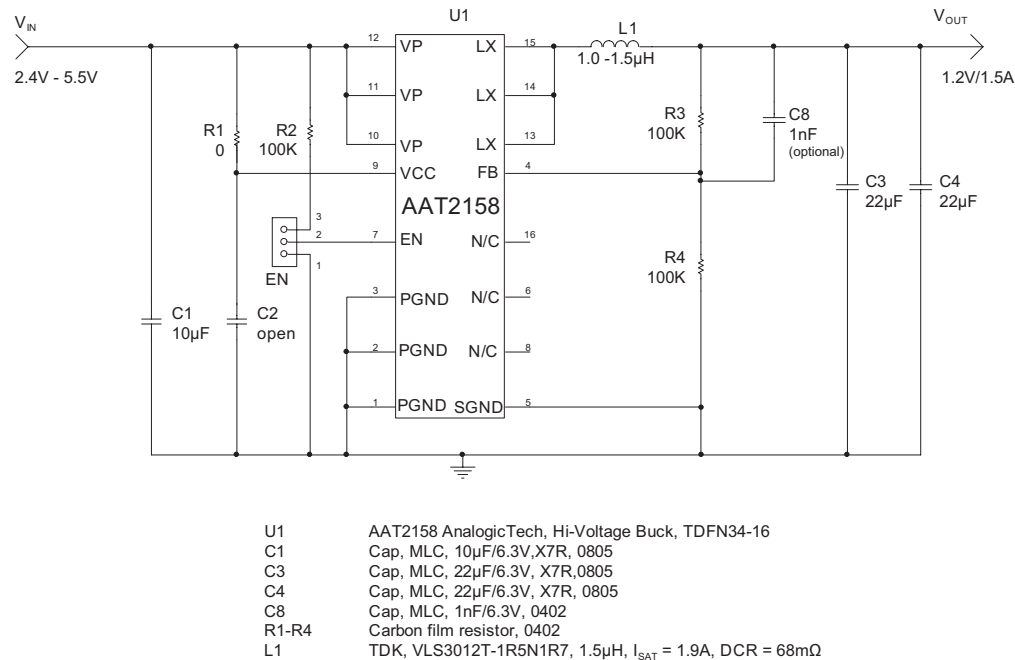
$V_{IN}$
2.4V - 5.5V

U1
AAT2158

12 VP
11 VP
10 VP
9 VCC
7 EN
3 PGND
2 PGND
1 PGND

LX 15
LX 14
LX 13
FB 4
N/C 16
N/C 6
N/C 8
SGND 5

L1
1.0 -1.5µH

$V_{OUT}$
1.2V/1.5A

R1
0

R2
100K

3
2
1
EN

C1
10µF

C2
open

R3
100K

C8
1nF
(optional)

R4
100K

C3
22µF

C4
22µF

U1 AAT2158 AnalogicTech, Hi-Voltage Buck, TDFN34-16
C1 Cap, MLC, 10µF/6.3V,X7R, 0805
C3 Cap, MLC, 22µF/6.3V, X7R,0805
C4 Cap, MLC, 22µF/6.3V, X7R, 0805
C8 Cap, MLC, 1nF/6.3V, 0402
R1-R4 Carbon film resistor, 0402
L1 TDK, VLS3012T-1R5N1R7, 1.5µH, $I_{SAT}$ = 1.9A, DCR = 68mΩ